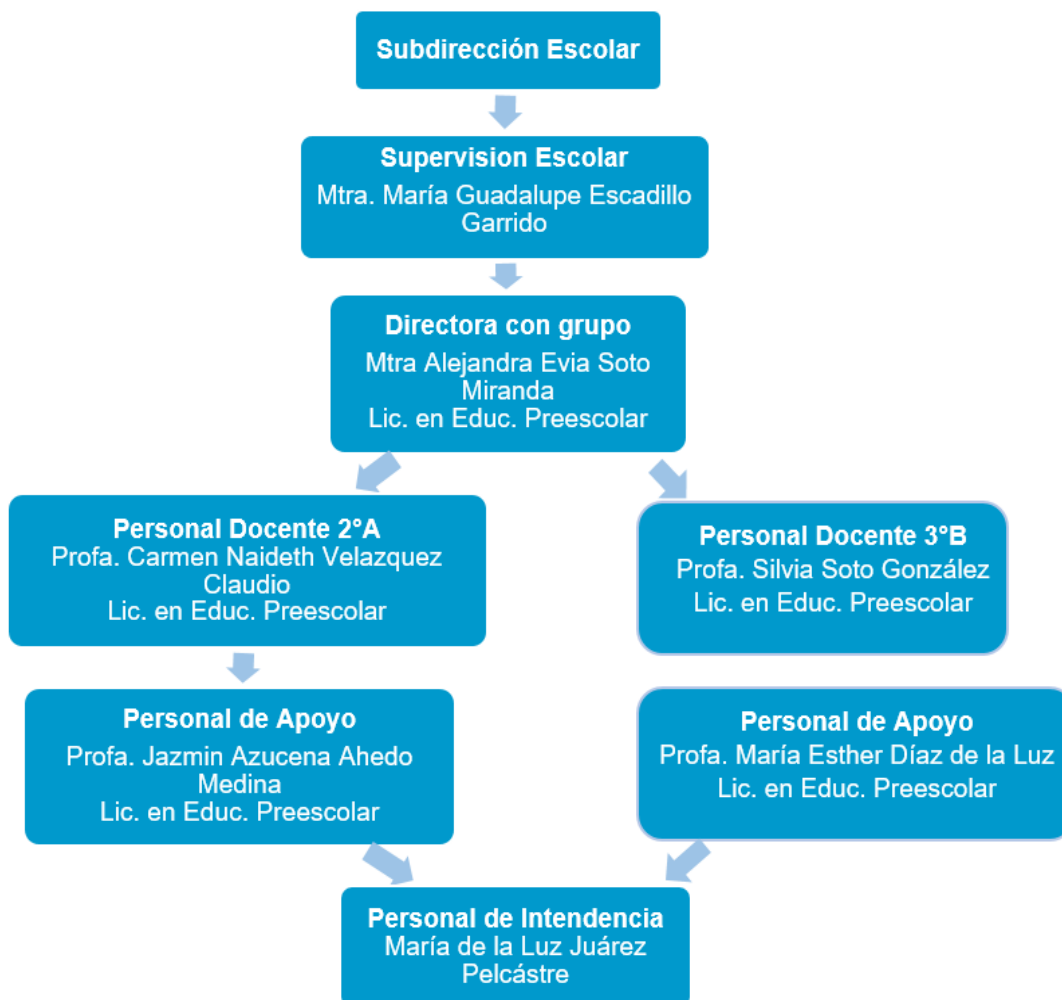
Subdirección Escolar

Supervision Escolar
Mtra. María Guadalupe Escadillo Garrido

Directora con grupo
Mtra Alejandra Evia Soto Miranda
Lic. en Educ. Preescolar

Personal Docente 2°A
Profa. Carmen Naideth Velazquez Claudio
Lic. en Educ. Preescolar

Personal Docente 3°B
Profa. Silvia Soto González
Lic. en Educ. Preescolar

Personal de Apoyo
Profa. Jazmin Azucena Ahedo Medina
Lic. en Educ. Preescolar

Personal de Apoyo
Profa. María Esther Díaz de la Luz
Lic. en Educ. Preescolar

Personal de Intendencia
María de la Luz Juárez Pelcástre